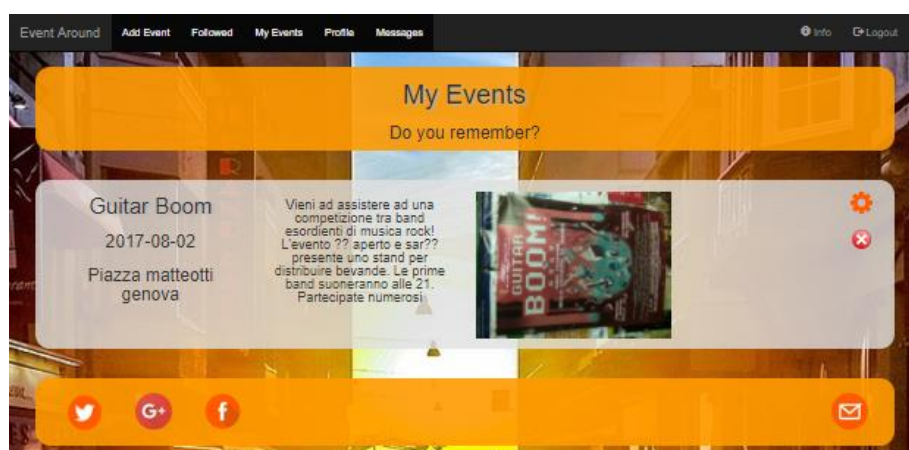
Event Around Add Event Followed My Events Profile Messages

Info Logout

My Events

Do you remember?

Guitar Boom

2017-08-02

Piazza matteotti genova

Vieni ad assistere ad una competizione tra band esordienti di musica rock! L'evento ?? aperto e sar?? presente uno stand per distribuire bevande. Le prime band suoneranno alle 21. Partecipate numerosi

GUITAR BOOM!

G+